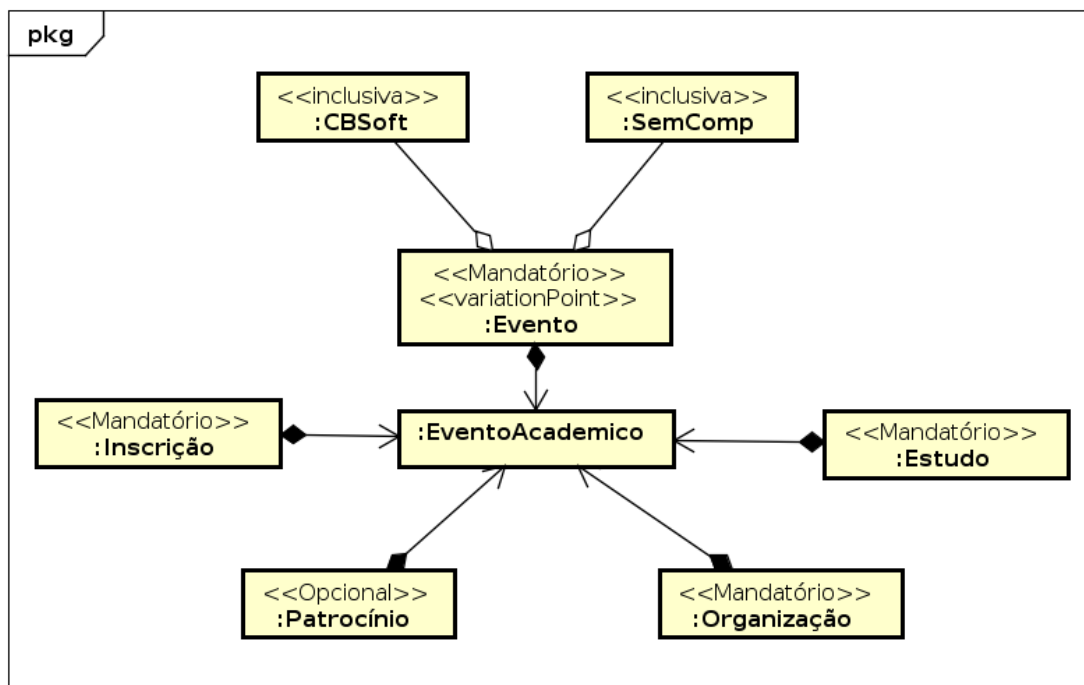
pkg

<<inclusiva>>
:CBSoft

<<inclusiva>>
:SemComp

<<Mandatório>>
<<variationPoint>>
:Evento

<<Mandatório>>
:Inscrição

:EventoAcademico

<<Mandatório>>
:Estudo

<<Opcional>>
:Patrocínio

<<Mandatório>>
:Organização